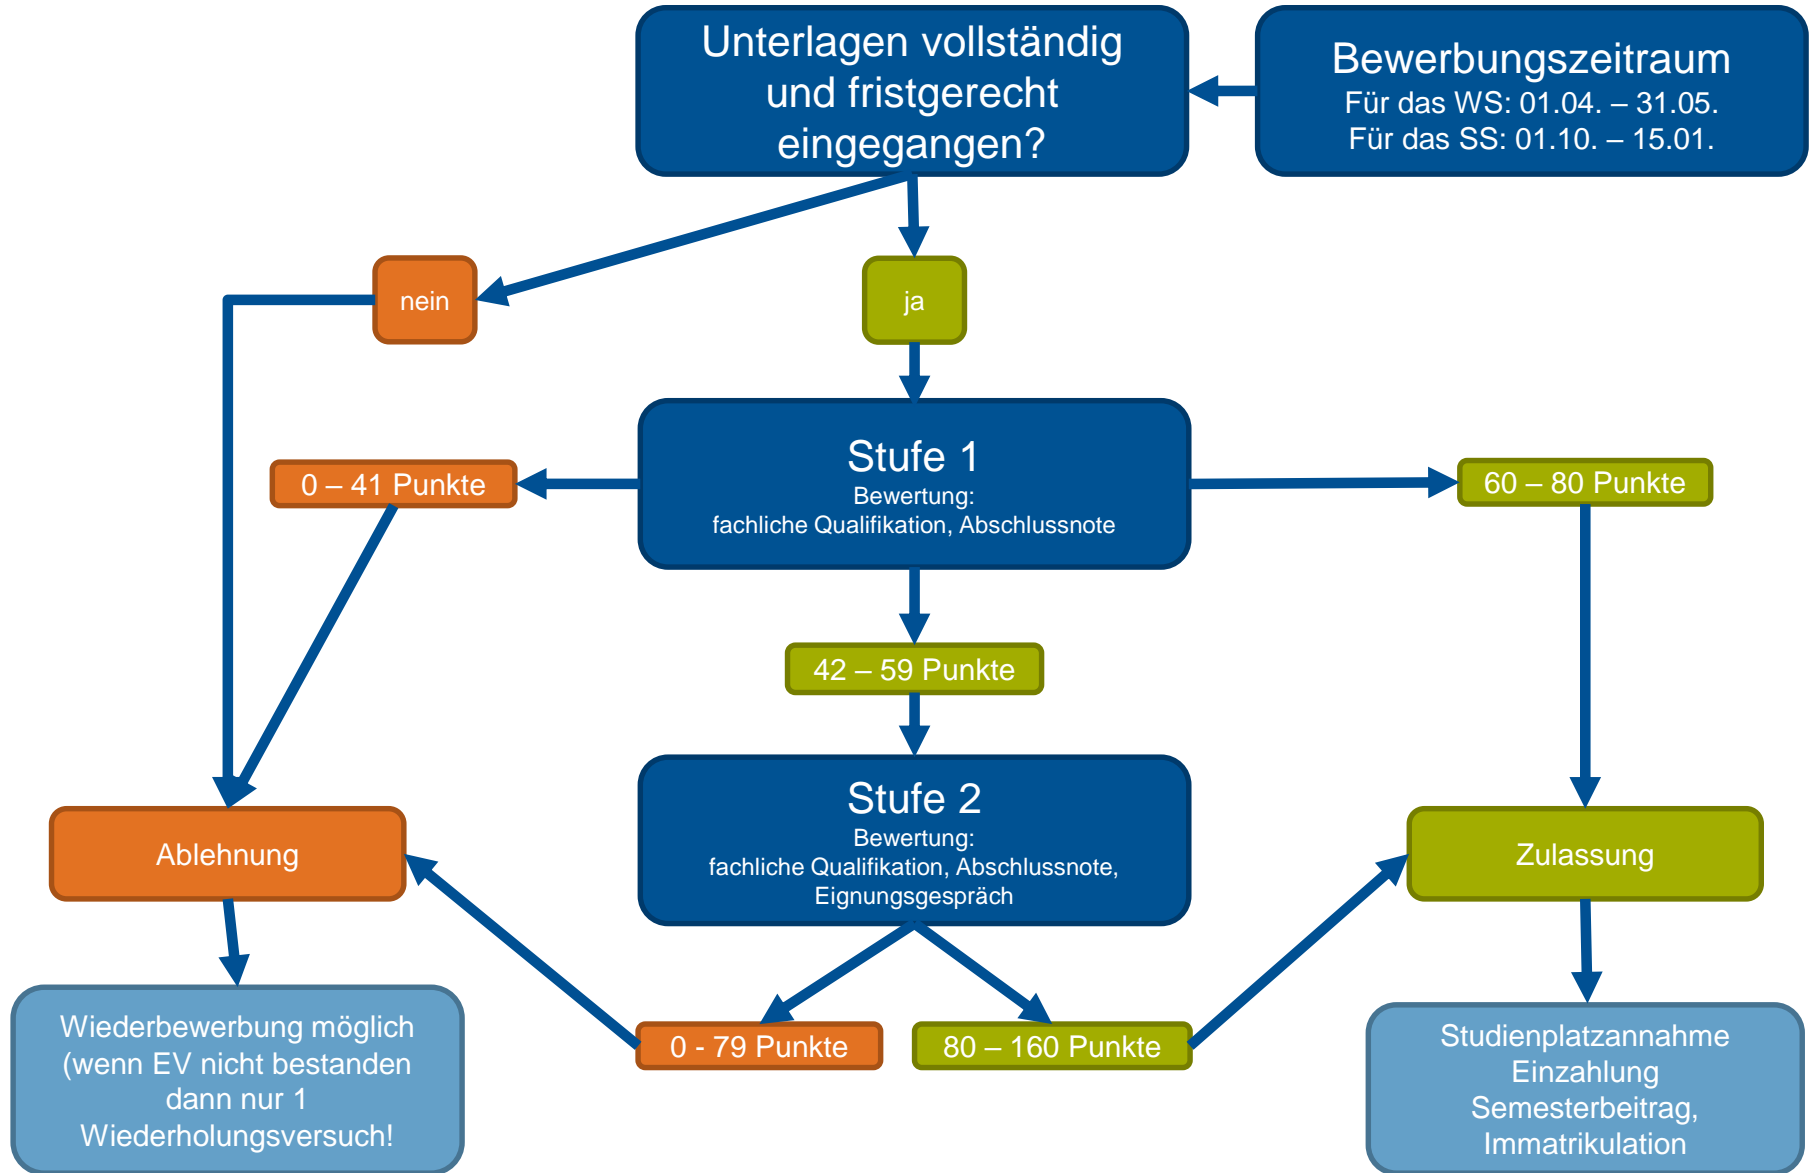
Unterlagen vollständig und fristgerecht eingegangen?

Bewerbungszeitraum
Für das WS: 01.04. – 31.05.
Für das SS: 01.10. – 15.01.

nein

ja

Stufe 1
Bewertung:
fachliche Qualifikation, Abschlussnote

0 – 41 Punkte

60 – 80 Punkte

42 – 59 Punkte

Stufe 2
Bewertung:
fachliche Qualifikation, Abschlussnote, Eignungsgespräch

Ablehnung

Zulassung

Wiederbewerbung möglich (wenn EV nicht bestanden dann nur 1 Wiederholungsversuch!

0 - 79 Punkte

80 – 160 Punkte

Studienplatzannahme
Einzahlung Semesterbeitrag, Immatrikulation